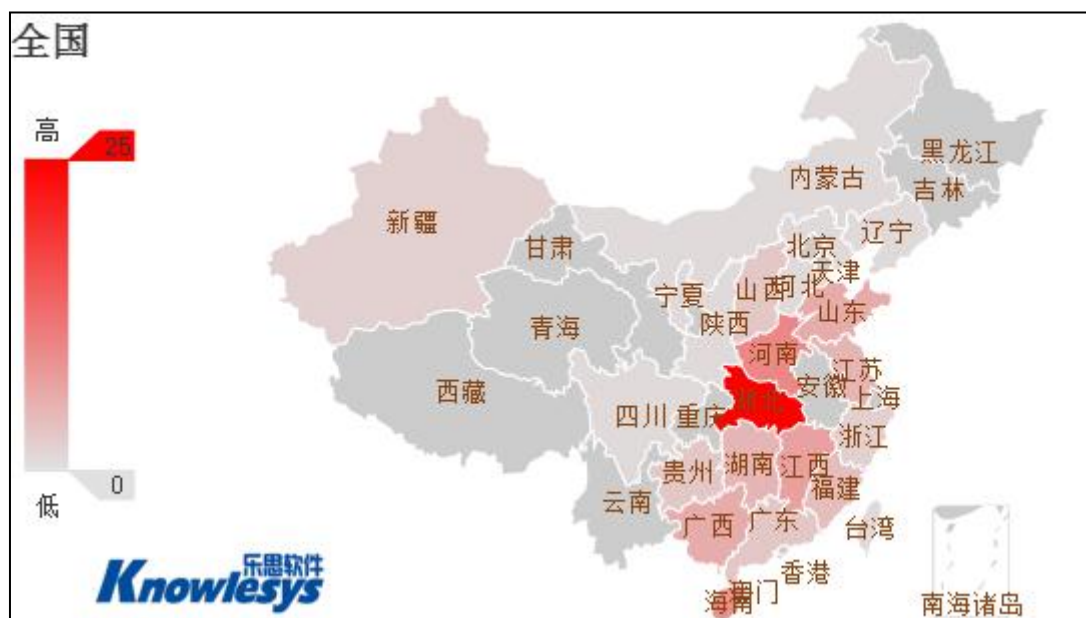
全国

高
25
0
低

新疆
甘肃
内蒙古
黑龙江
吉林
辽宁
北京
天津
宁夏
山西
河北
山东
青海
陕西
河南
江苏
西藏
安徽
上海
四川
重庆
湖北
浙江
贵州
湖南
江西
福建
云南
广西
广东
台湾
香港
澳门
海南
南海诸岛

乐思软件
Knowlesys